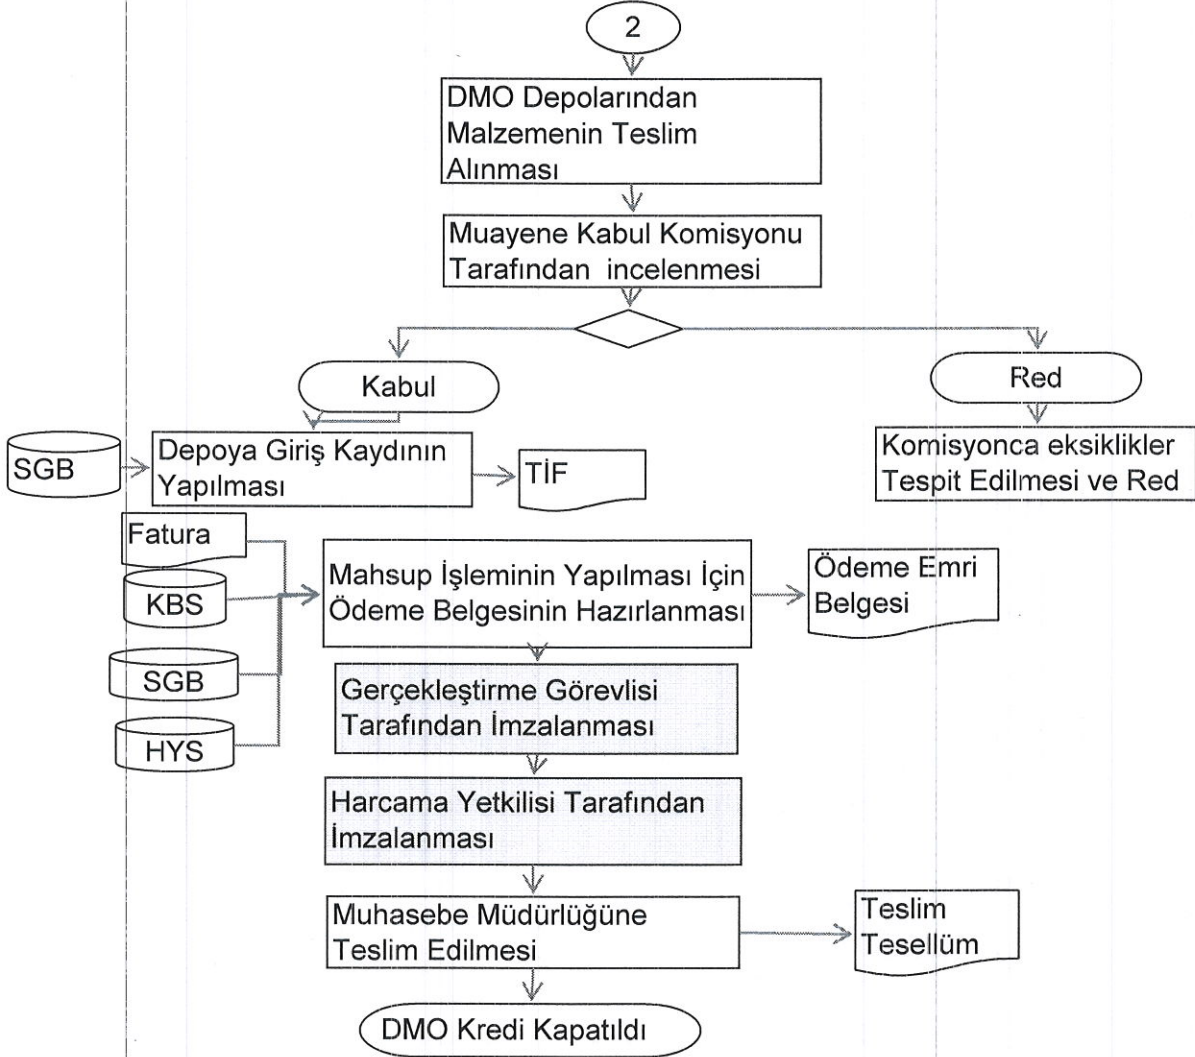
2

DMO Depolarından Malzemenin Teslim Alınması

Muayene Kabul Komisyonu Tarafından incelenmesi

Kabul

Red

SGB

Depoya Giriş Kaydının Yapılması

TİF

Komisyonca eksiklikler Tespit Edilmesi ve Red

Fatura

KBS

Mahsup İşleminin Yapılması İçin Ödeme Belgesinin Hazırlanması

Ödeme Emri Belgesi

SGB

HYS

Gerçekleştirme Görevlisi Tarafından İmzalanması

Harcama Yetkilisi Tarafından İmzalanması

Muhasebe Müdürlüğüne Teslim Edilmesi

Teslim Tesellüm

DMO Kredi Kapatıldı